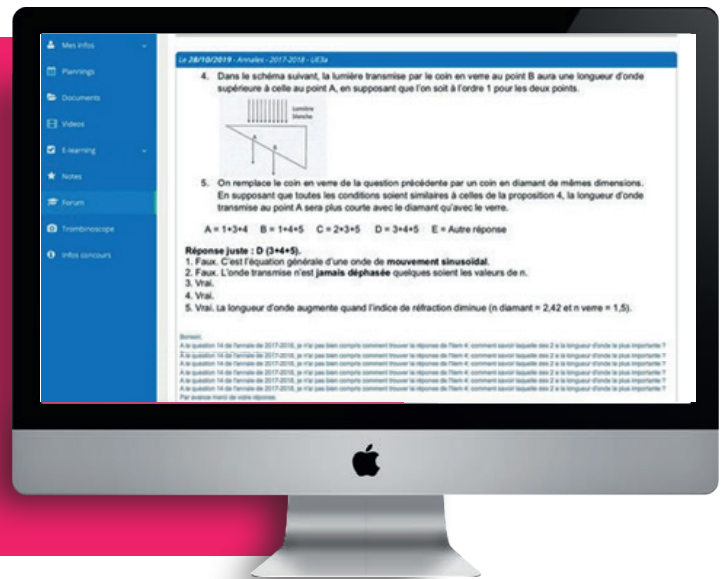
Mes infos
Plannings
Documents
Videos
E-learning
Notes
Forum
Trombinoscope
Infos concours

Le 28/10/2019 - Annales - 2017-2018 - UE3a

4. Dans le schéma suivant, la lumière transmise par le coin en verre au point B aura une longueur d'onde supérieure à celle au point A, en supposant que l'on soit à l'ordre 1 pour les deux points.

Lumière blanche
A
B

5. On remplace le coin en verre de la question précédente par un coin en diamant de mêmes dimensions. En supposant que toutes les conditions soient similaires à celles de la proposition 4, la longueur d'onde transmise au point A sera plus courte avec le diamant qu'avec le verre.

A = 1+3+4  B = 1+4+5  C = 2+3+5  D = 3+4+5  E = Autre réponse

Réponse juste : D (3+4+5).
1. Faux. C'est l'équation générale d'une onde de mouvement sinusoïdal.
2. Faux. L'onde transmise n'est jamais déphasée quelques soient les valeurs de n.
3. Vrai.
4. Vrai.
5. Vrai. La longueur d'onde augmente quand l'indice de réfraction diminue (n diamant = 2,42 et n verre = 1,5).

Bonsoir,
A la question 14 de l'annale de 2017-2018, je n'ai pas bien compris comment trouver la réponse de l'item 4; comment savoir laquelle des 2 a la longueur d'onde la plus importante ?
A la question 14 de l'annale de 2017-2018, je n'ai pas bien compris comment trouver la réponse de l'item 4; comment savoir laquelle des 2 a la longueur d'onde la plus importante ?
A la question 14 de l'annale de 2017-2018, je n'ai pas bien compris comment trouver la réponse de l'item 4; comment savoir laquelle des 2 a la longueur d'onde la plus importante ?
A la question 14 de l'annale de 2017-2018, je n'ai pas bien compris comment trouver la réponse de l'item 4; comment savoir laquelle des 2 a la longueur d'onde la plus importante ?
A la question 14 de l'annale de 2017-2018, je n'ai pas bien compris comment trouver la réponse de l'item 4; comment savoir laquelle des 2 a la longueur d'onde la plus importante ?
A la question 14 de l'annale de 2017-2018, je n'ai pas bien compris comment trouver la réponse de l'item 4; comment savoir laquelle des 2 a la longueur d'onde la plus importante ?
Par avance merci de votre réponse.